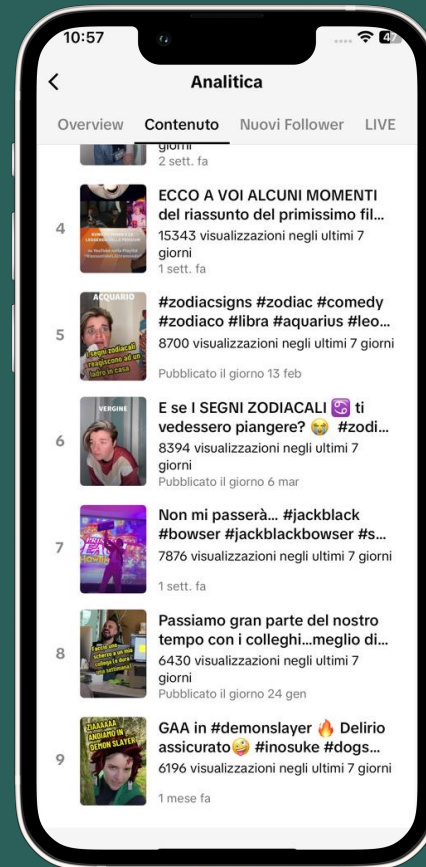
10:57

47

<

Analitica

Overview Contenuto Nuovi Follower LIVE

giorni
2 sett. fa

4

ECCO A VOI ALCUNI MOMENTI del riassunto del primissimo fil...
15343 visualizzazioni negli ultimi 7 giorni
1 sett. fa

5

ACQUARIO

I segni zodiacali reagiscono ad un ladro in casa

#zodiacsigns #zodiac #comedy #zodiaco #libra #aquarius #leo...
8700 visualizzazioni negli ultimi 7 giorni

Pubblicato il giorno 13 feb

6

VERGINE

E se I SEGNI ZODIACALI ♋ ti vedessero piangere? 😭 #zodi...
8394 visualizzazioni negli ultimi 7 giorni
Pubblicato il giorno 6 mar

7

Non mi passerà... #jackblack #bowser #jackblackbowser #s...
7876 visualizzazioni negli ultimi 7 giorni

1 sett. fa

8

Passiamo gran parte del nostro tempo con i colleghi...meglio di...
6430 visualizzazioni negli ultimi 7 giorni
Pubblicato il giorno 24 gen

9

AAAAAAA ANDIAMO IN DEMON SLAYER

GAA in #demonslayer 🔥 Delirio assicurato🤪 #inosuke #dogs...
6196 visualizzazioni negli ultimi 7 giorni

1 mese fa